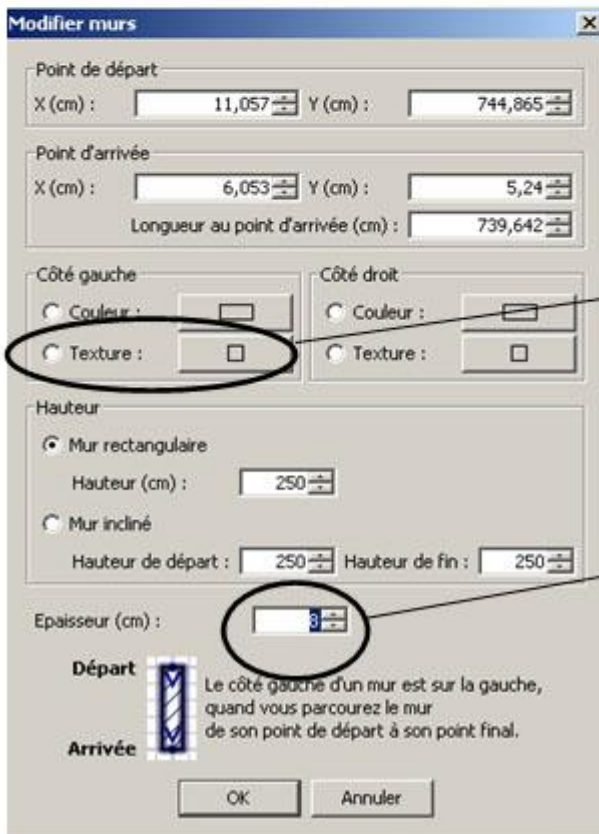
Modifier murs

Point de départ

X (cm) : 11,057 Y (cm) : 744,865

Point d'arrivée

X (cm) : 6,053 Y (cm) : 5,24

Longueur au point d'arrivée (cm) : 739,642

Côté gauche

Couleur :

Texture :

Côté droit

Couleur :

Texture :

Hauteur

Mur rectangulaire

Hauteur (cm) : 250

Mur incliné

Hauteur de départ : 250 Hauteur de fin : 250

Epaisseur (cm) : 8

Départ

Arrivée

Le côté gauche d'un mur est sur la gauche, quand vous parcourez le mur de son point de départ à son point final.

OK Annuler